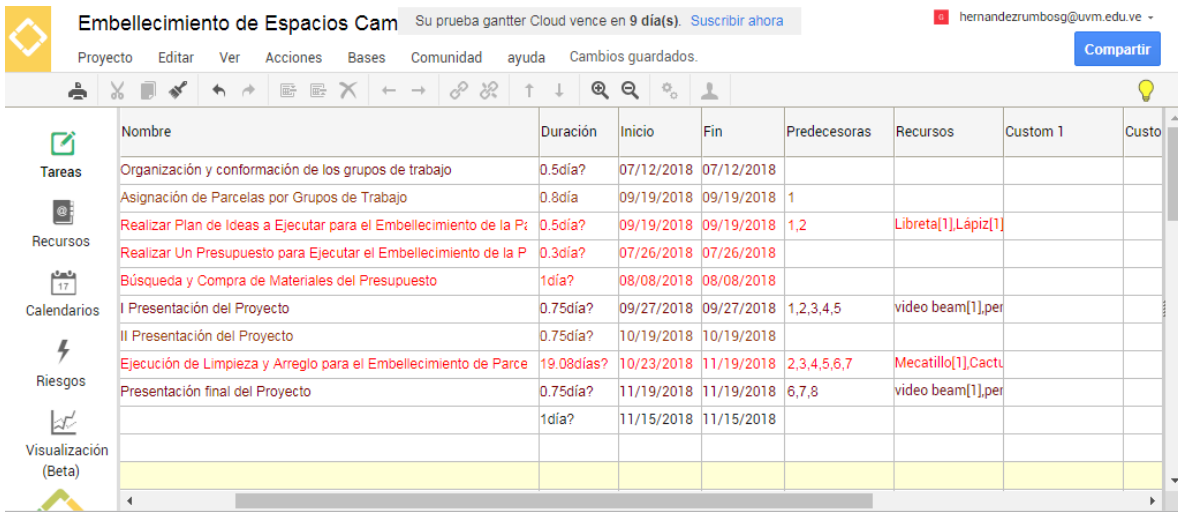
Embellecimiento de Espacios Cam
Su prueba gantter Cloud vence en 9 día(s). Suscribir ahora
hernandezrumbosg@uvm.edu.ve
Compartir

Proyecto Editar Ver Acciones Bases Comunidad ayuda Cambios guardados.

Tareas
Recursos
17
Calendarios
Riesgos
Visualización (Beta)

| Nombre | Duración | Inicio | Fin | Predecesoras | Recursos | Custom 1 | Custo |
|---|---|---|---|---|---|---|---|
| Organización y conformación de los grupos de trabajo | 0.5día? | 07/12/2018 | 07/12/2018 | | | | |
| Asignación de Parcelas por Grupos de Trabajo | 0.8día | 09/19/2018 | 09/19/2018 | 1 | | | |
| Realizar Plan de Ideas a Ejecutar para el Embellecimiento de la Pa | 0.5día? | 09/19/2018 | 09/19/2018 | 1,2 | Libreta[1],Lápiz[1] | | |
| Realizar Un Presupuesto para Ejecutar el Embellecimiento de la P | 0.3día? | 07/26/2018 | 07/26/2018 | | | | |
| Búsqueda y Compra de Materiales del Presupuesto | 1día? | 08/08/2018 | 08/08/2018 | | | | |
| I Presentación del Proyecto | 0.75día? | 09/27/2018 | 09/27/2018 | 1,2,3,4,5 | video beam[1],per | | |
| II Presentación del Proyecto | 0.75día? | 10/19/2018 | 10/19/2018 | | | | |
| Ejecución de Limpieza y Arreglo para el Embellecimiento de Parce | 19.08días? | 10/23/2018 | 11/19/2018 | 2,3,4,5,6,7 | Mecatillo[1],Cactu | | |
| Presentación final del Proyecto | 0.75día? | 11/19/2018 | 11/19/2018 | 6,7,8 | video beam[1],per | | |
| | 1día? | 11/15/2018 | 11/15/2018 | | | | |